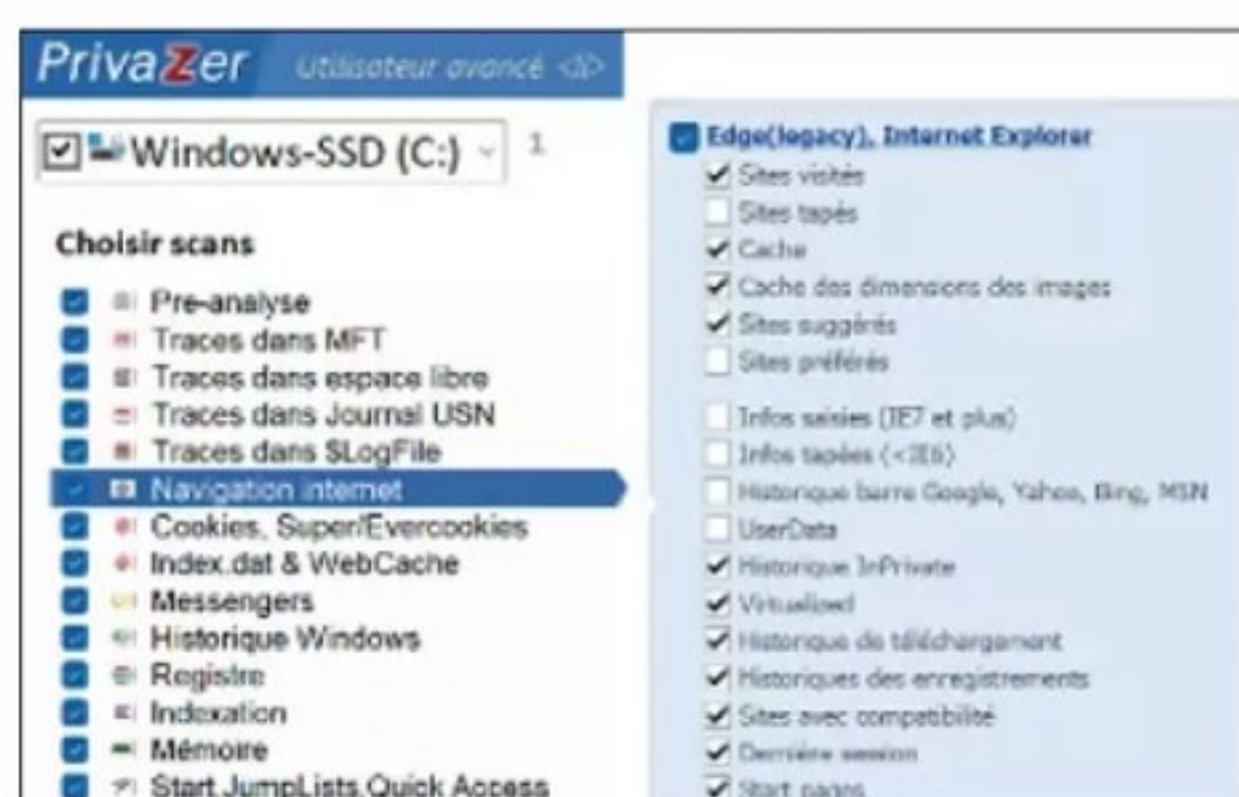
PrivaZer Utilisateur avancé <i>

Windows-SSD (C:) 1

Choisir scans

Pre-analyse
Traces dans MFT
Traces dans espace libre
Traces dans Journal USN
Traces dans $LogFile
Navigation internet
Cookies, Super/Evercookies
Index.dat & WebCache
Messengers
Historique Windows
Registre
Indexation
Mémoire
Start JumpLists Quick Access

Edge(legacy), Internet Explorer
Sites visités
Sites tapés
Cache
Cache des dimensions des images
Sites suggérés
Sites préférés

Infos saisies (IE7 et plus)
Infos tapées (<IE6)
Historique barre Google, Yahoo, Bing, MSN
UserData
Historique InPrivate
Virtualized
Historique de téléchargement
Historiques des enregistrements
Sites avec compatibilité
Dernière session
Start pages